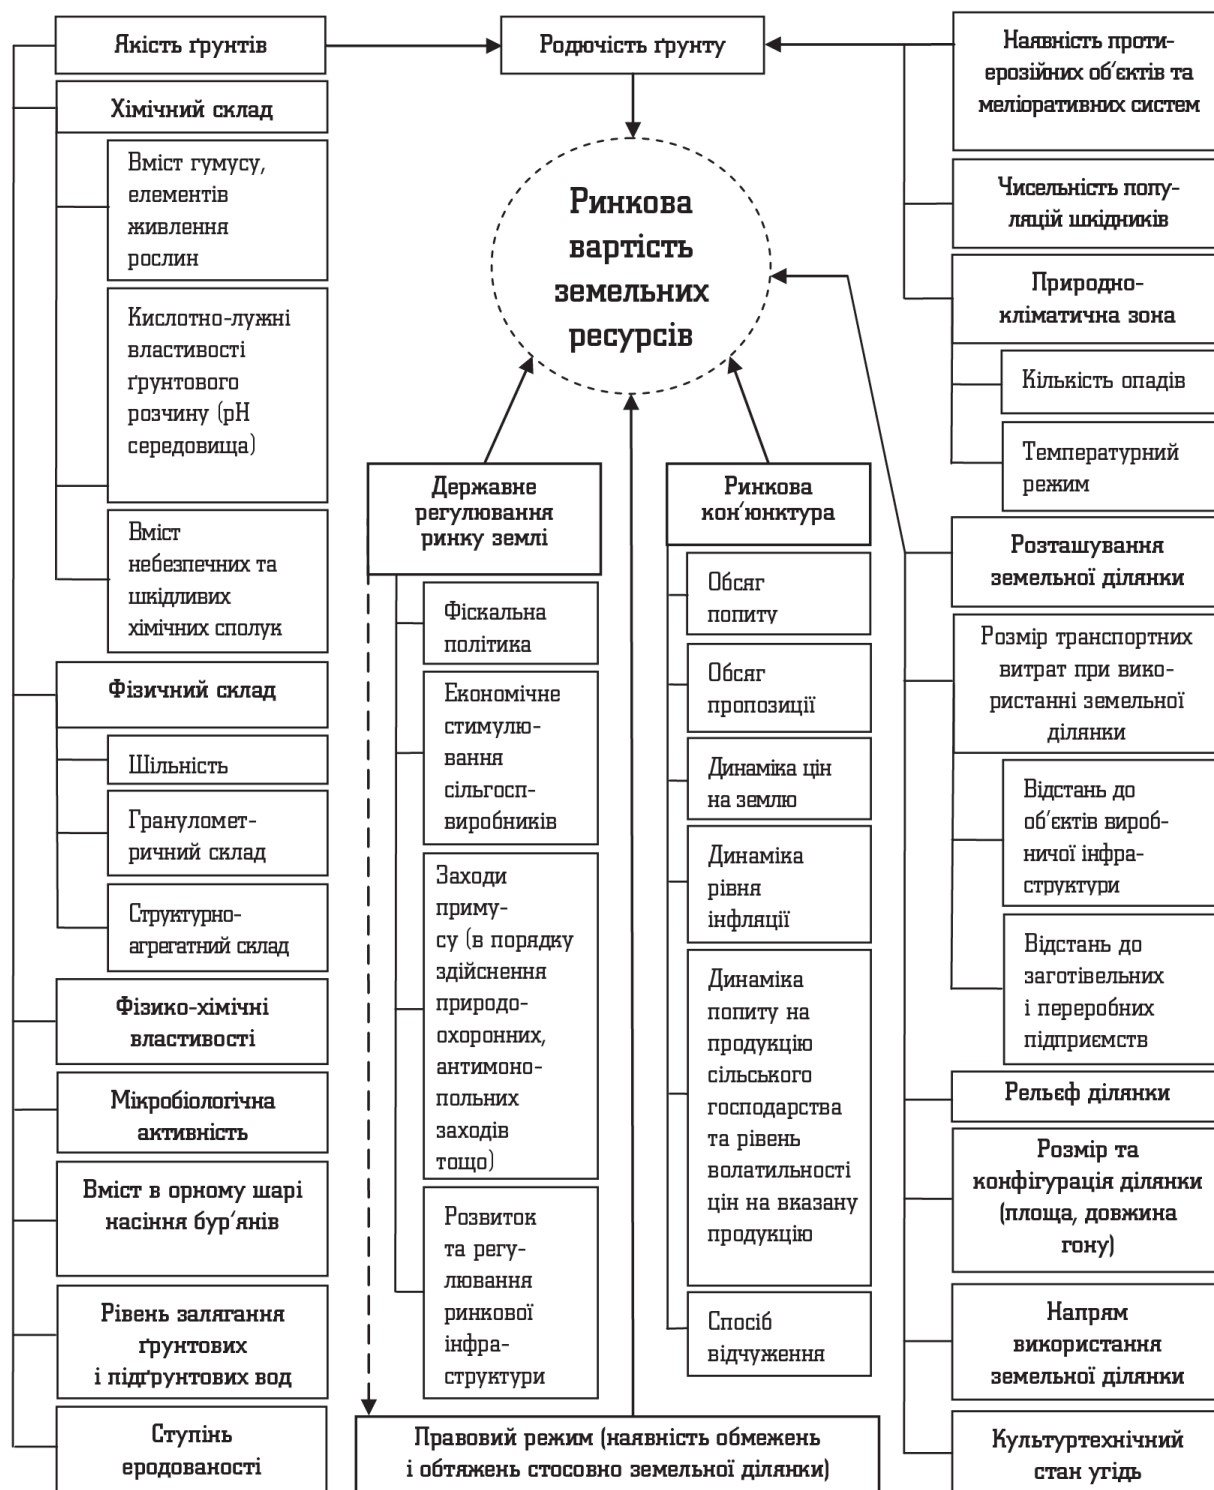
Якість ґрунтів

Родючість ґрунту

Наявність протиерозійних об'єктів та меліоративних систем

Хімічний склад

Вміст гумусу, елементів живлення рослин

Кислотно-лужні властивості ґрунтового розчину (pH середовища)

Вміст небезпечних та шкідливих хімічних сполук

Ринкова вартість земельних ресурсів

Чисельність популяцій шкідників

Природно-кліматична зона

Кількість опадів

Температурний режим

Державне регулювання ринку землі

Ринкова кон'юнктура

Розташування земельної ділянки

Фіскальна політика

Обсяг попиту

Розмір транспортних витрат при використанні земельної ділянки

Фізичний склад

Економічне стимулювання сільгоспвиробників

Обсяг пропозиції

Шільність

Динаміка цін на землю

Відстань до об'єктів виробничої інфраструктури

Гранулометричний склад

Заходи примусу (в порядку здійснення природоохоронних, антимонопольних заходів тощо)

Динаміка рівня інфляції

Структурно-агрегатний склад

Відстань до заготівельних і переробних підприємств

Фізико-хімічні властивості

Динаміка попиту на продукцію сільського господарства та рівень волатильності цін на вказану продукцію

Мікробіологічна активність

Рельєф ділянки

Вміст в орному шарі насіння бур'янів

Розмір та конфігурація ділянки (площа, довжина гону)

Розвиток та регулювання ринкової інфраструктури

Рівень залягання ґрунтових і підґрунтових вод

Спосіб відчуження

Напрям використання земельної ділянки

Ступінь еродованості

Правовий режим (наявність обмежень і обтяжень стосовно земельної ділянки)

Культуртехнічний стан угідь